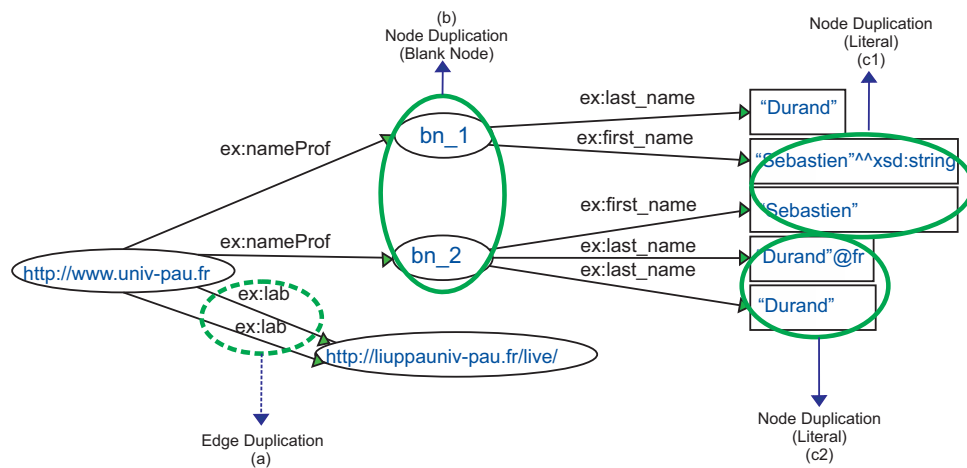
(b)
Node Duplication
(Blank Node)

Node Duplication
(Literal)
(c1)

ex:last_name
"Durand"

ex:nameProf
bn_1
ex:first_name
"Sebastien"^^xsd:string

ex:first_name
"Sebastien"

ex:nameProf
bn_2
ex:last_name
"Durand"@fr
ex:last_name

http://www.univ-pau.fr
ex:lab
ex:lab
"Durand"

http://liuppauniv-pau.fr/live/

Edge Duplication
(a)

Node Duplication
(Literal)
(c2)